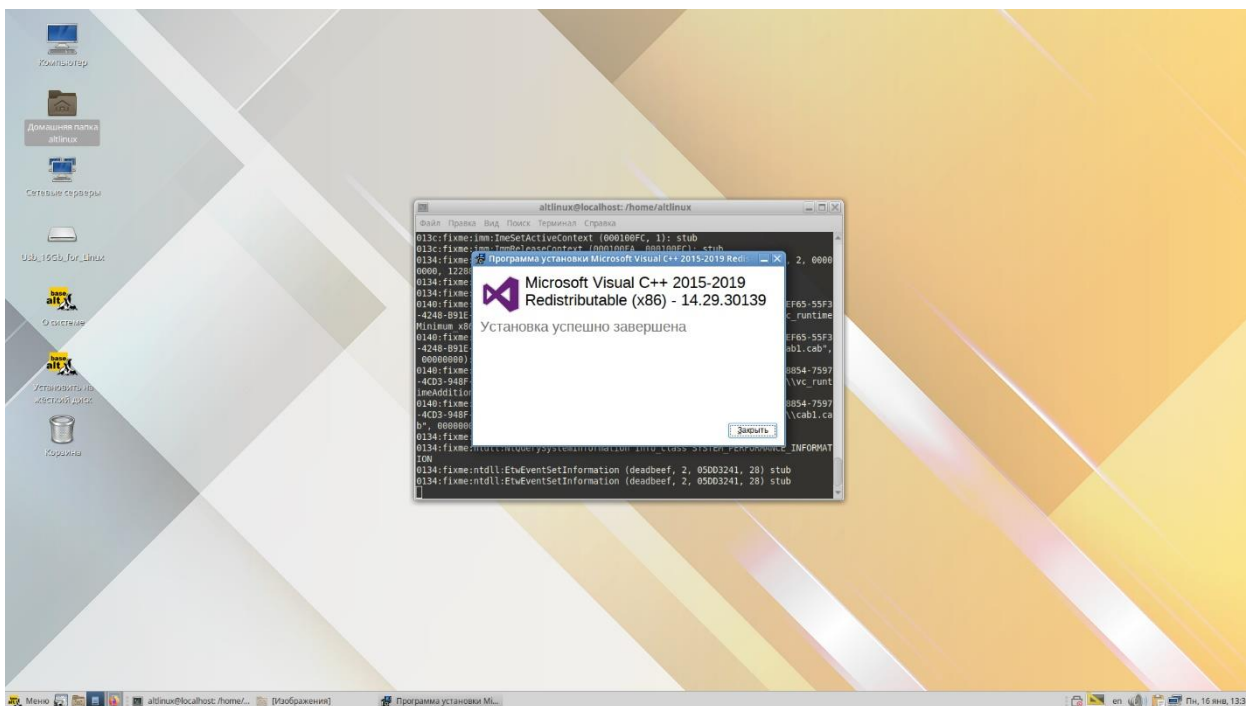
Компьютер

Домашняя папка altlinux

Сетевые серверы

Usb_16Gb_for_Linux

base alt

О системе

base alt

Установить на жесткий диск

Корзина

altlinux@localhost: /home/altlinux

Файл Правка Вид Поиск Терминал Справка

013c:fixme:imm:ImeSetActiveContext (000100FC, 1): stub
013c:fixme:imm:ImmReleaseContext (000100FA, 000100FC): stub
0134:fixme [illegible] 2, 0000
0000, 1228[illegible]
0134:fixme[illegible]
0134:fixme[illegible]
0140:fixme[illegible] EF65-55F3
-4248-B91E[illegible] c_runtime
Minimum_x8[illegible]
0140:fixme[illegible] EF65-55F3
-4248-B91E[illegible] ab1.cab",
00000000)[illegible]
0140:fixme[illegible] 8854-7597
-4CD3-948F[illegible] \\vc_runt
imeAdditio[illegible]
0140:fixme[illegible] 8854-7597
-4CD3-948F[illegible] \\cab1.ca
b", 000000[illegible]
0134:fixme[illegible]
0134:fixme:ntdll:NtQuerySystemInformation info_class SYSTEM_PERFORMANCE_INFORMAT
ION
0134:fixme:ntdll:EtwEventSetInformation (deadbeef, 2, 05DD3241, 28) stub
0134:fixme:ntdll:EtwEventSetInformation (deadbeef, 2, 05DD3241, 28) stub

Программа установки Microsoft Visual C++ 2015-2019 Redi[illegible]

Microsoft Visual C++ 2015-2019 Redistributable (x86) - 14.29.30139

Установка успешно завершена

Закрыть

Меню altlinux@localhost: /home/... [Изображения] Программа установки Mi...

en Пн, 16 янв, 13:3